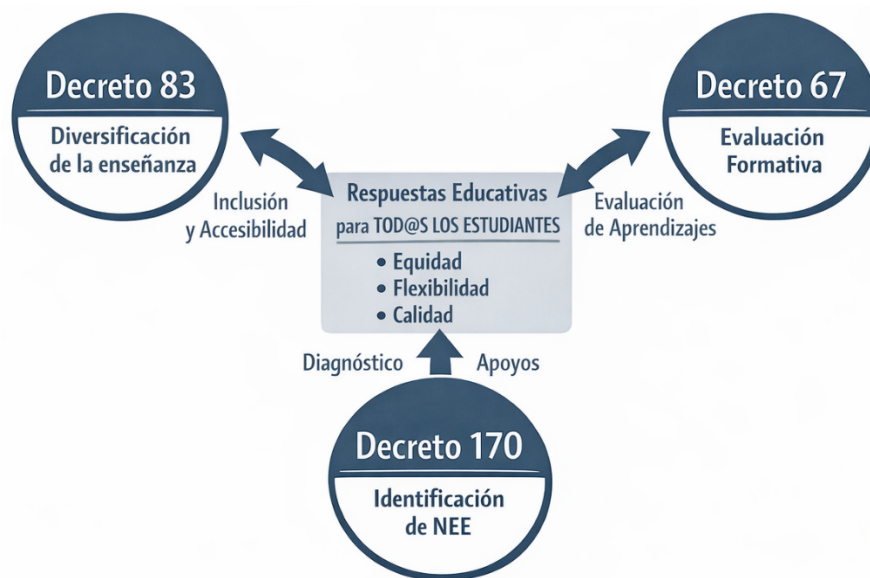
Decreto 83

Diversificación de la enseñanza

Decreto 67

Evaluación Formativa

Inclusión y Accesibilidad

Respuestas Educativas para TOD@S LOS ESTUDIANTES

• Equidad
• Flexibilidad
• Calidad

Evaluación de Aprendizajes

Diagnóstico

Apoyos

Decreto 170

Identificación de NEE